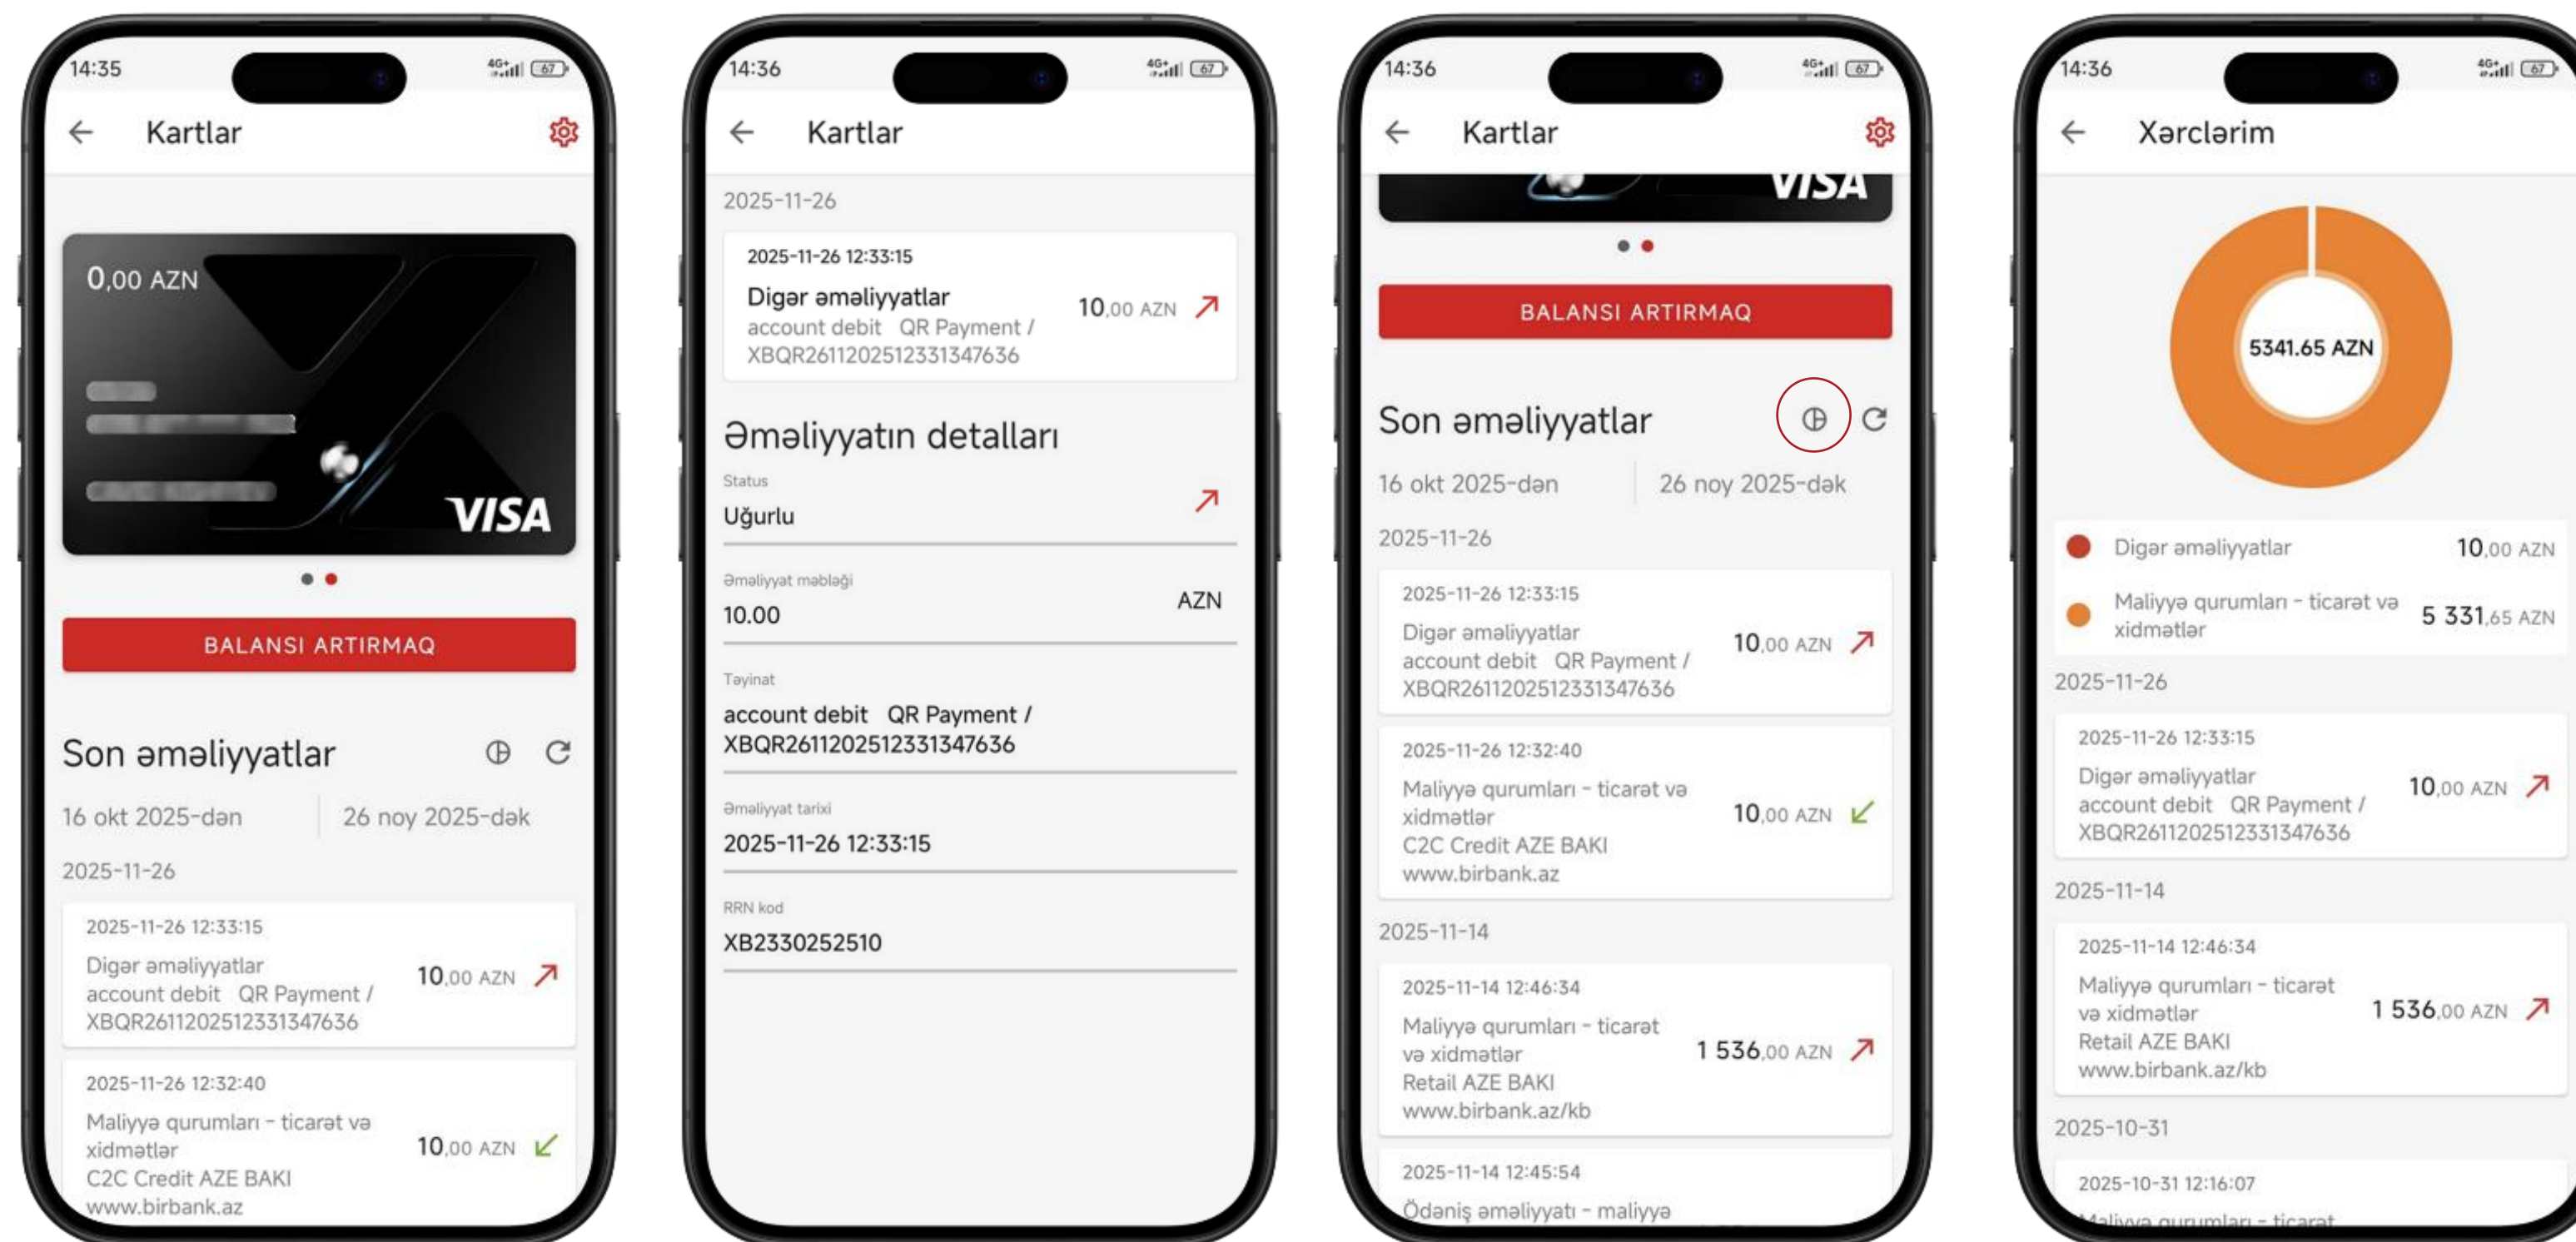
14:35

Kartlar

0,00 AZN

VISA

BALANSI ARTIRMAQ

Son əməliyyatlar

16 okt 2025-dən

26 noy 2025-dək

2025-11-26

2025-11-26 12:33:15
Digər əməliyyatlar
account debit QR Payment / XBQR26112025123313347636
10,00 AZN

2025-11-26 12:32:40
Maliyyə qurumları - ticarət və xidmətlər
C2C Credit AZE BAKI
www.birbank.az
10,00 AZN

14:36

Kartlar

2025-11-26

2025-11-26 12:33:15
Digər əməliyyatlar
account debit QR Payment / XBQR26112025123313347636
10,00 AZN

Əməliyyatın detalları

Status
Uğurlu

Əməliyyat məbləği
10.00
AZN

Təyinat
account debit QR Payment / XBQR26112025123313347636

Əməliyyat tarixi
2025-11-26 12:33:15

RRN kod
XB2330252510

14:36

Kartlar

VISA

BALANSI ARTIRMAQ

Son əməliyyatlar

16 okt 2025-dən

26 noy 2025-dək

2025-11-26

2025-11-26 12:33:15
Digər əməliyyatlar
account debit QR Payment / XBQR26112025123313347636
10,00 AZN

2025-11-26 12:32:40
Maliyyə qurumları - ticarət və xidmətlər
C2C Credit AZE BAKI
www.birbank.az
10,00 AZN

2025-11-14

2025-11-14 12:46:34
Maliyyə qurumları - ticarət və xidmətlər
Retail AZE BAKI
www.birbank.az/kb
1 536,00 AZN

2025-11-14 12:45:54
Ödəniş əməliyyatı - maliyyə

14:36

Xərclərim

5341.65 AZN

Digər əməliyyatlar
10,00 AZN

Maliyyə qurumları - ticarət və xidmətlər
5 331,65 AZN

2025-11-26

2025-11-26 12:33:15
Digər əməliyyatlar
account debit QR Payment / XBQR26112025123313347636
10,00 AZN

2025-11-14

2025-11-14 12:46:34
Maliyyə qurumları - ticarət və xidmətlər
Retail AZE BAKI
www.birbank.az/kb
1 536,00 AZN

2025-10-31

2025-10-31 12:16:07
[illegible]